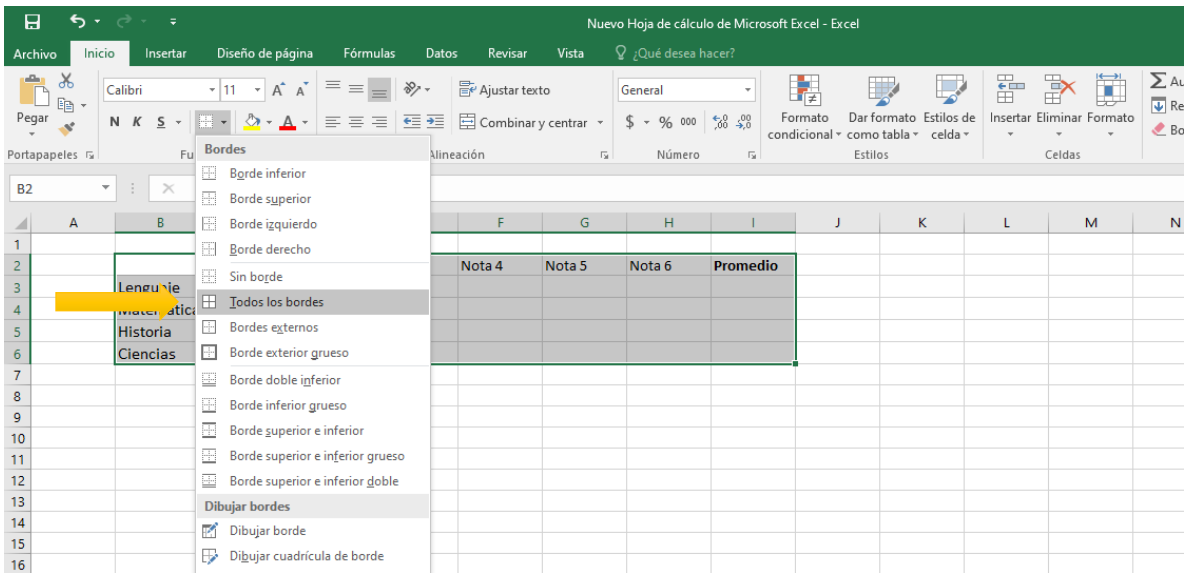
Nuevo Hoja de cálculo de Microsoft Excel - Excel

Archivo Inicio Insertar Diseño de página Fórmulas Datos Revisar Vista ¿Qué desea hacer?

Pegar
Calibri 11
N K S
Ajustar texto
Combinar y centrar
General
$ % 000
Formato condicional
Dar formato como tabla
Estilos de celda
Insertar Eliminar Formato
Au
Re
Bo
Portapapeles
Fu
Alineación
Número
Estilos
Celdas

B2

Bordes
Borde inferior
Borde superior
Borde izquierdo
Borde derecho
Sin borde
Todos los bordes
Bordes externos
Borde exterior grueso
Borde doble inferior
Borde inferior grueso
Borde superior e inferior
Borde superior e inferior grueso
Borde superior e inferior doble
Dibujar bordes
Dibujar borde
Dibujar cuadrícula de borde

| | A | B | F | G | H | I | J | K | L | M | N |
|---|---|---|---|---|---|---|---|---|---|---|---|
| 1 | | | | | | | | | | | |
| 2 | | | Nota 4 | Nota 5 | Nota 6 | Promedio | | | | | |
| 3 | | Lengu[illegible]je | | | | | | | | | |
| 4 | | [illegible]atica | | | | | | | | | |
| 5 | | Historia | | | | | | | | | |
| 6 | | Ciencias | | | | | | | | | |
| 7 | | | | | | | | | | | |
| 8 | | | | | | | | | | | |
| 9 | | | | | | | | | | | |
| 10 | | | | | | | | | | | |
| 11 | | | | | | | | | | | |
| 12 | | | | | | | | | | | |
| 13 | | | | | | | | | | | |
| 14 | | | | | | | | | | | |
| 15 | | | | | | | | | | | |
| 16 | | | | | | | | | | | |